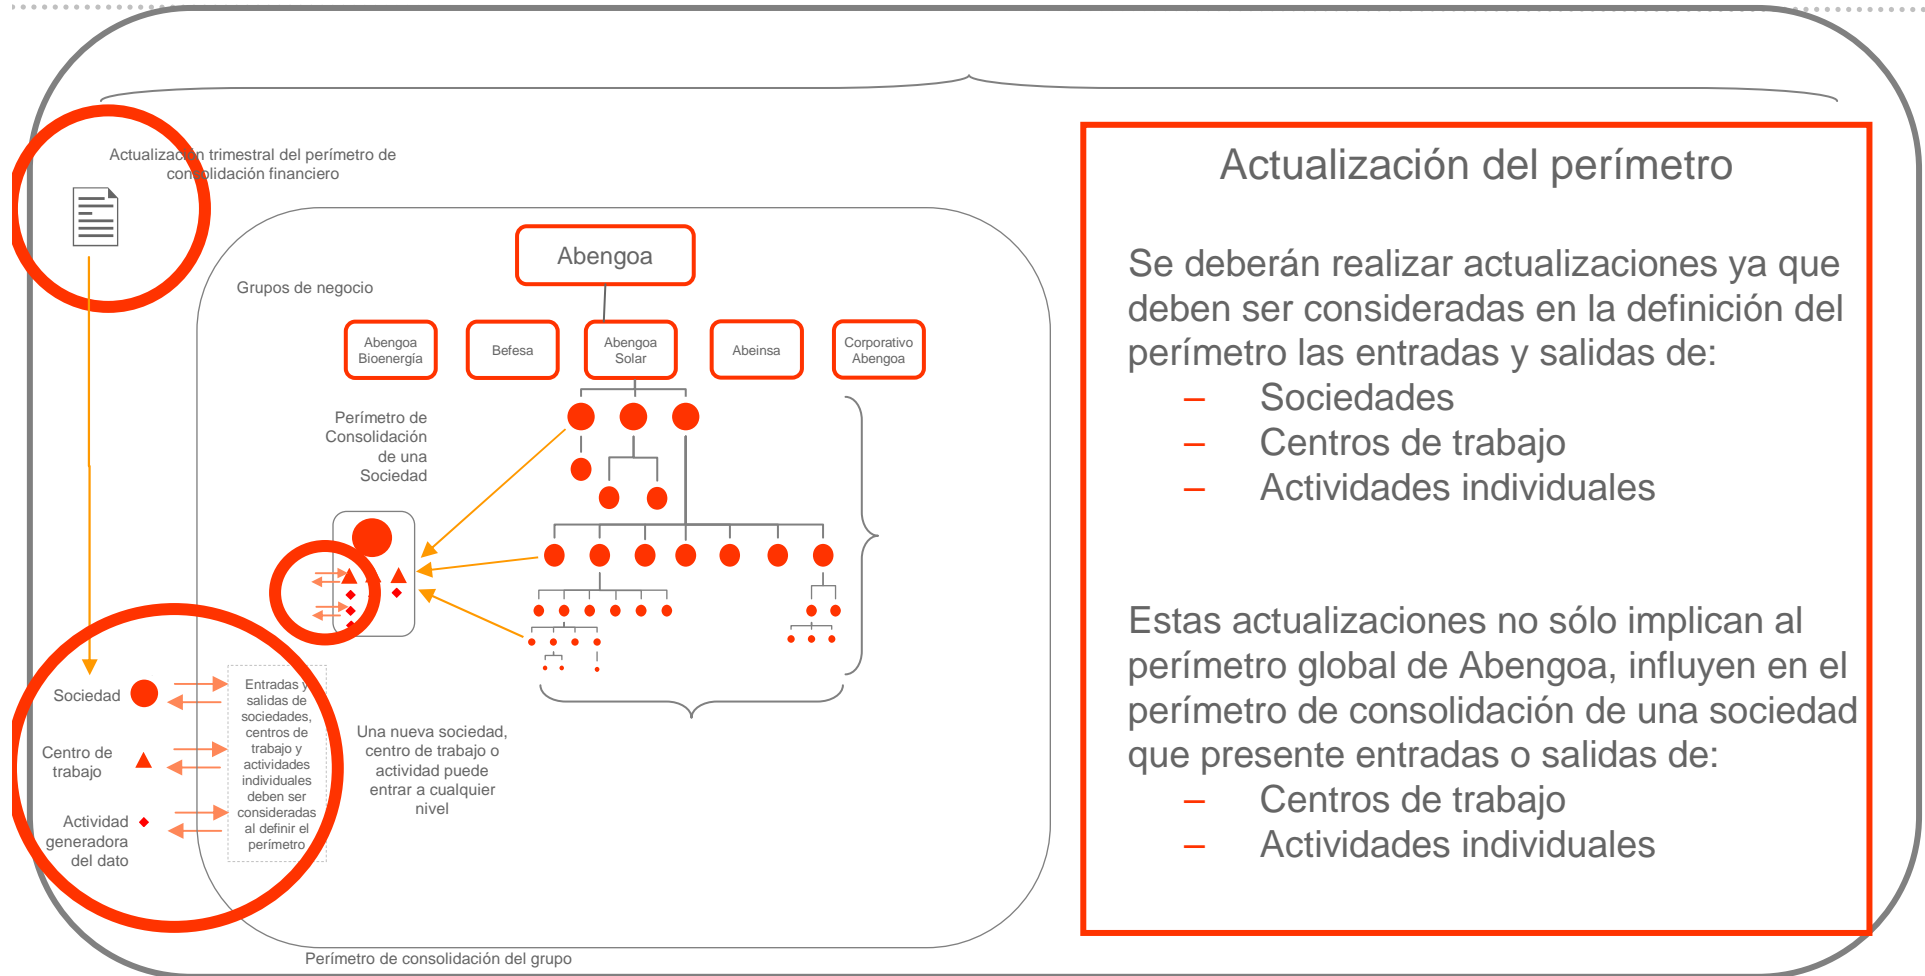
Actualización trimestral del perímetro de consolidación financiero

Grupos de negocio

Abengoa

Abengoa Bioenergía

Befesa

Abengoa Solar

Abeinsa

Corporativo Abengoa

Perímetro de Consolidación de una Sociedad

Sociedad

Centro de trabajo

Actividad generadora del dato

Entradas y salidas de sociedades, centros de trabajo y actividades individuales deben ser consideradas al definir el perímetro

Una nueva sociedad, centro de trabajo o actividad puede entrar a cualquier nivel

Perímetro de consolidación del grupo

Actualización del perímetro

Se deberán realizar actualizaciones ya que deben ser consideradas en la definición del perímetro las entradas y salidas de:

– Sociedades
– Centros de trabajo
– Actividades individuales

Estas actualizaciones no sólo implican al perímetro global de Abengoa, influyen en el perímetro de consolidación de una sociedad que presente entradas o salidas de:

– Centros de trabajo
– Actividades individuales